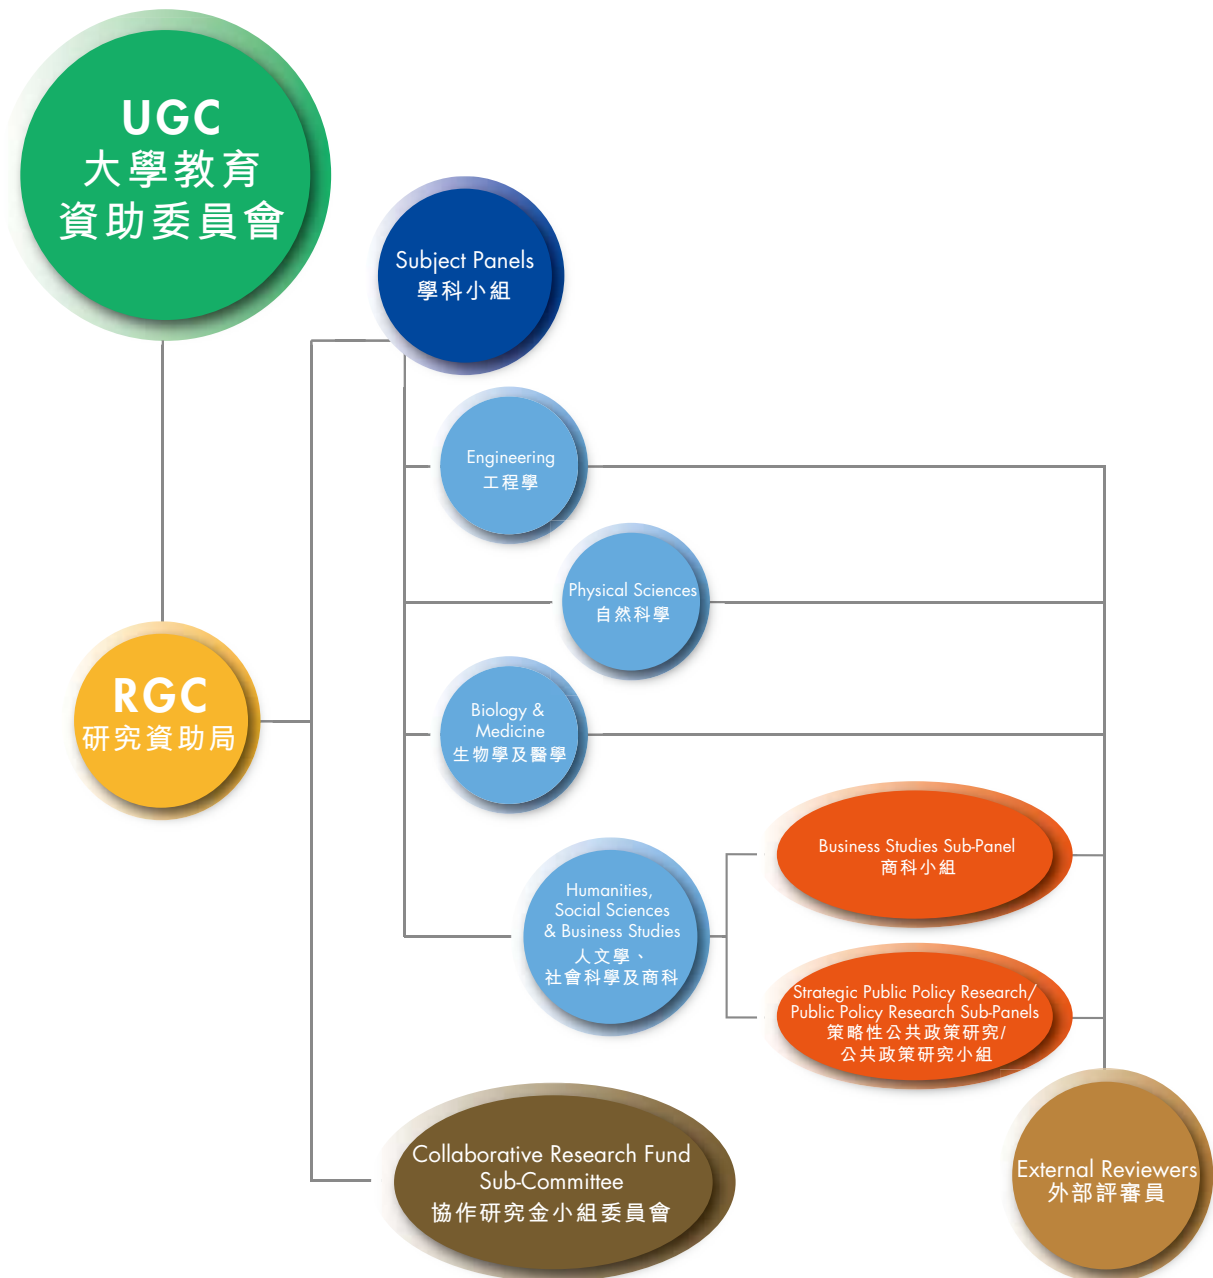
UGC
大學教育
資助委員會

Subject Panels
學科小組

Engineering
工程學

Physical Sciences
自然科學

RGC
研究資助局

Biology & Medicine
生物學及醫學

Business Studies Sub-Panel
商科小組

Humanities, Social Sciences & Business Studies
人文學、社會科學及商科

Strategic Public Policy Research/ Public Policy Research Sub-Panels
策略性公共政策研究/ 公共政策研究小組

Collaborative Research Fund Sub-Committee
協作研究金小組委員會

External Reviewers
外部評審員